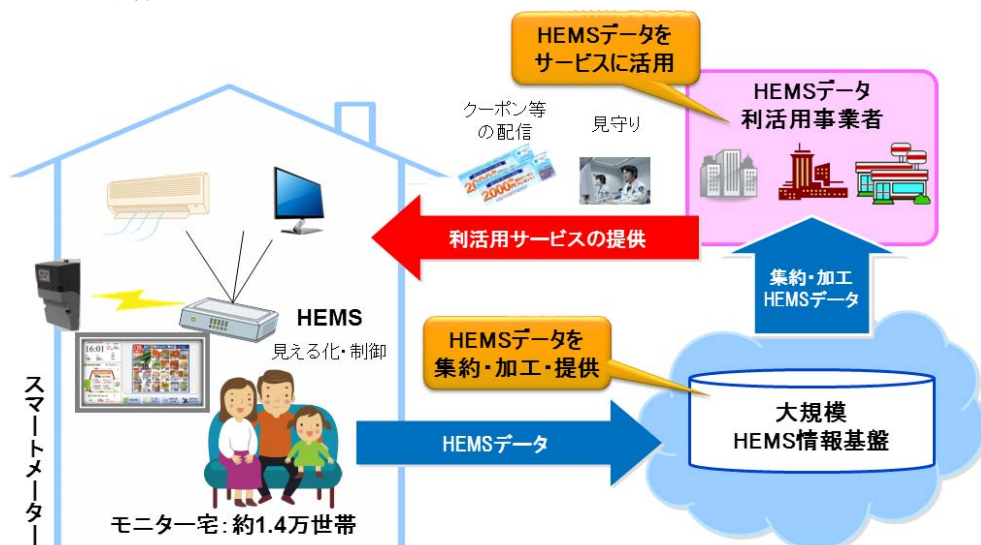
HEMSデータを
サービスに活用

HEMSデータ
利活用事業者

クーポン等
の配信

見守り

2000

利活用サービスの提供

集約・加工
HEMSデータ

HEMS
見える化・制御

16:01

HEMSデータを
集約・加工・提供

大規模
HEMS情報基盤

HEMSデータ

スマートメーター

モニター宅：約1.4万世帯